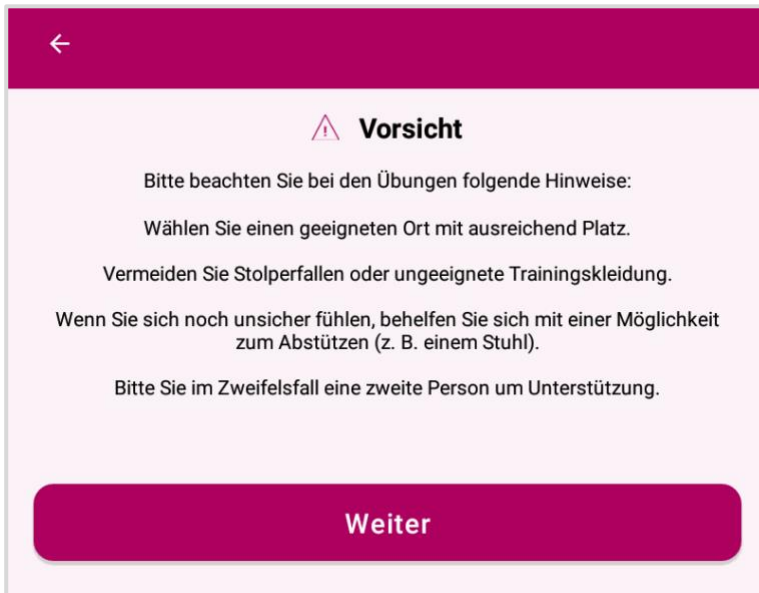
←

Vorsicht

Bitte beachten Sie bei den Übungen folgende Hinweise:

Wählen Sie einen geeigneten Ort mit ausreichend Platz.

Vermeiden Sie Stolperfallen oder ungeeignete Trainingskleidung.

Wenn Sie sich noch unsicher fühlen, behelfen Sie sich mit einer Möglichkeit zum Abstützen (z. B. einem Stuhl).

Bitte Sie im Zweifelsfall eine zweite Person um Unterstützung.

Weiter